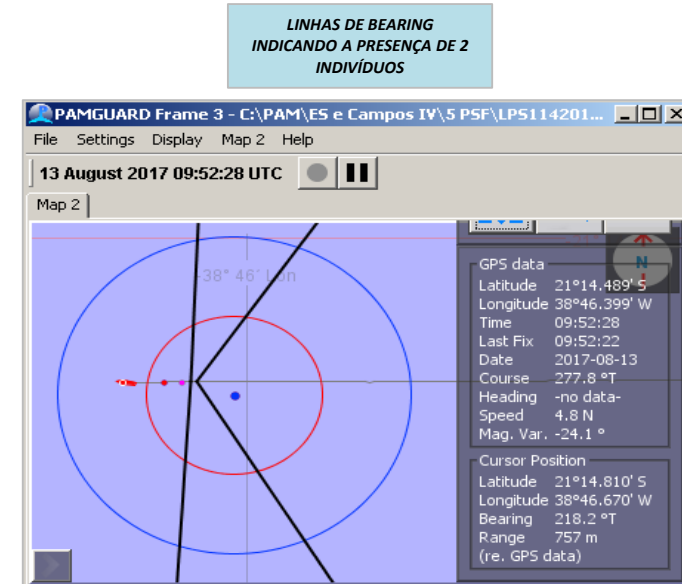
LINHAS DE BEARING INDICANDO A PRESENÇA DE 2 INDIVÍDUOS

PAMGUARD Frame 3 - C:\PAM\ES e Campos IV\5 PSF\LPS114201...

File Settings Display Map 2 Help

13 August 2017 09:52:28 UTC

Map 2

-38° 46' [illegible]n

N

GPS data
Latitude 21°14.489' S
Longitude 38°46.399' W
Time 09:52:28
Last Fix 09:52:22
Date 2017-08-13
Course 277.8 °T
Heading -no data-
Speed 4.8 N
Mag. Var. -24.1 °

Cursor Position
Latitude 21°14.810' S
Longitude 38°46.670' W
Bearing 218.2 °T
Range 757 m
(re. GPS data)